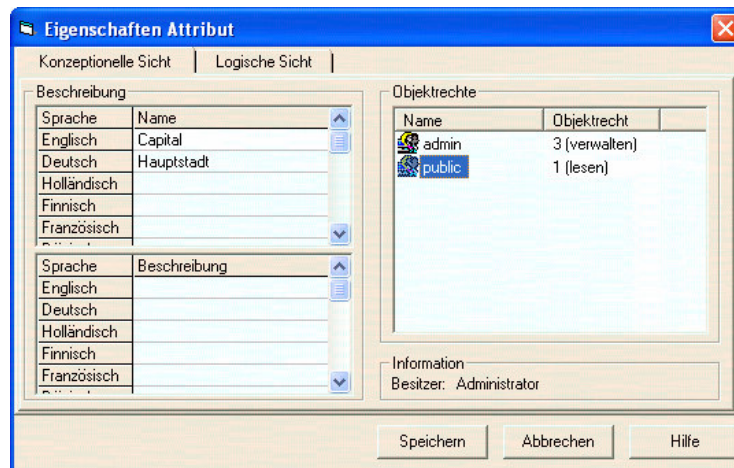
Eigenschaften Attribut

Konzeptionelle Sicht | Logische Sicht

Beschreibung

| Sprache | Name |
|---|---|
| Englisch | Capital |
| Deutsch | Hauptstadt |
| Holländisch | |
| Finnisch | |
| Französisch | |

| Sprache | Beschreibung |
|---|---|
| Englisch | |
| Deutsch | |
| Holländisch | |
| Finnisch | |
| Französisch | |

Objektrechte

| Name | Objektrecht |
|---|---|
| admin | 3 (verwalten) |
| public | 1 (lesen) |

Information
Besitzer: Administrator

Speichern Abbrechen Hilfe